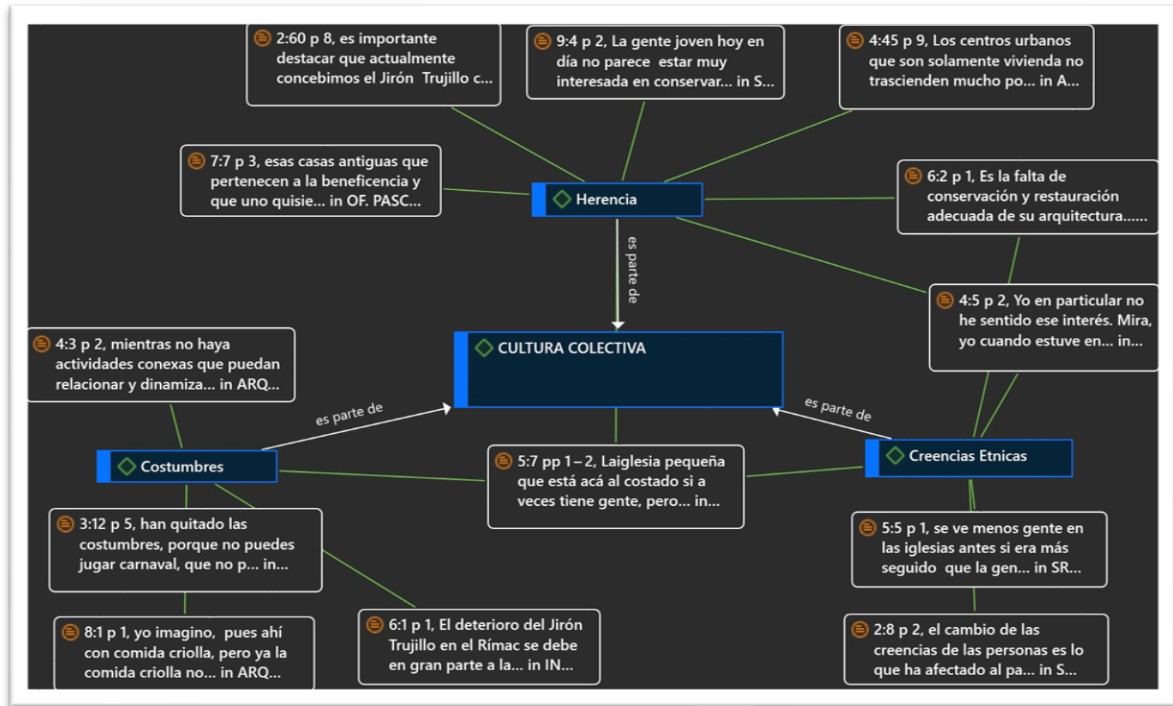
2:60 p 8, es importante destacar que actualmente concebimos el Jirón Trujillo c...

9:4 p 2, La gente joven hoy en día no parece estar muy interesada en conservar... in S...

4:45 p 9, Los centros urbanos que son solamente vivienda no trascienden mucho po... in A...

7:7 p 3, esas casas antiguas que pertenecen a la beneficencia y que uno quisie... in OF. PASC...

Herencia

6:2 p 1, Es la falta de conservación y restauración adecuada de su arquitectura......

es parte de

4:5 p 2, Yo en particular no he sentido ese interés. Mira, yo cuando estuve en... in...

4:3 p 2, mientras no haya actividades conexas que puedan relacionar y dinamiza... in ARQ...

CULTURA COLECTIVA

es parte de

es parte de

Costumbres

5:7 pp 1 – 2, Laiglesia pequeña que está acá al costado si a veces tiene gente, pero... in...

Creencias Etnicas

3:12 p 5, han quitado las costumbres, porque no puedes jugar carnaval, que no p... in...

5:5 p 1, se ve menos gente en las iglesias antes si era más seguido que la gen... in SR...

8:1 p 1, yo imagino, pues ahí con comida criolla, pero ya la comida criolla no... in ARQ...

6:1 p 1, El deterioro del Jirón Trujillo en el Rímac se debe en gran parte a la... in IN...

2:8 p 2, el cambio de las creencias de las personas es lo que ha afectado al pa... in S...